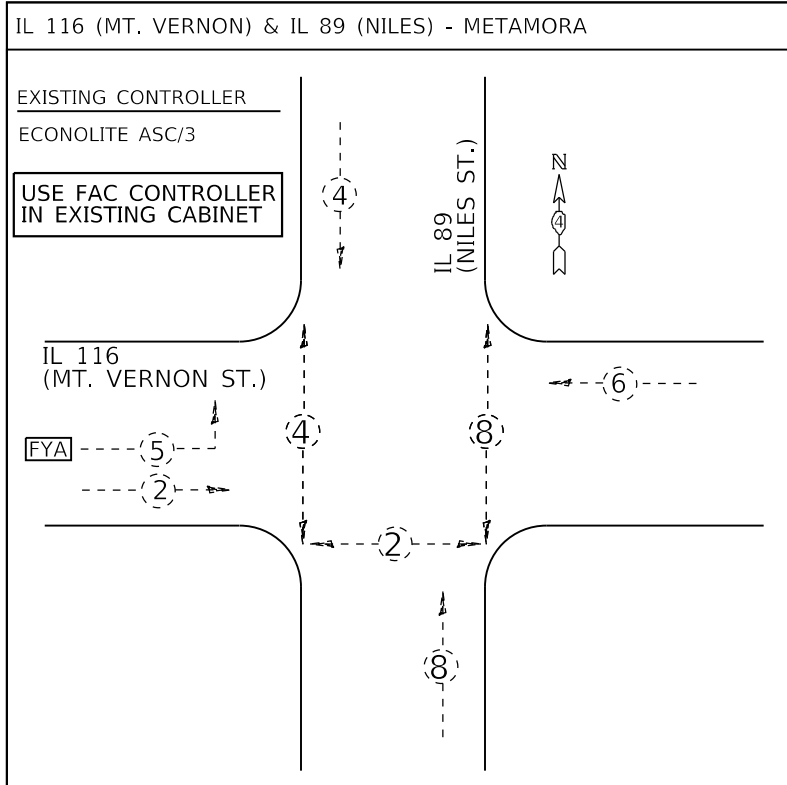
IL 116 (MT. VERNON) & IL 89 (NILES) - METAMORA

EXISTING CONTROLLER

ECONOLITE ASC/3

USE FAC CONTROLLER IN EXISTING CABINET

4

IL 89 (NILES ST.)

N

4

IL 116 (MT. VERNON ST.)

6

4

8

FYA

5

2

2

8